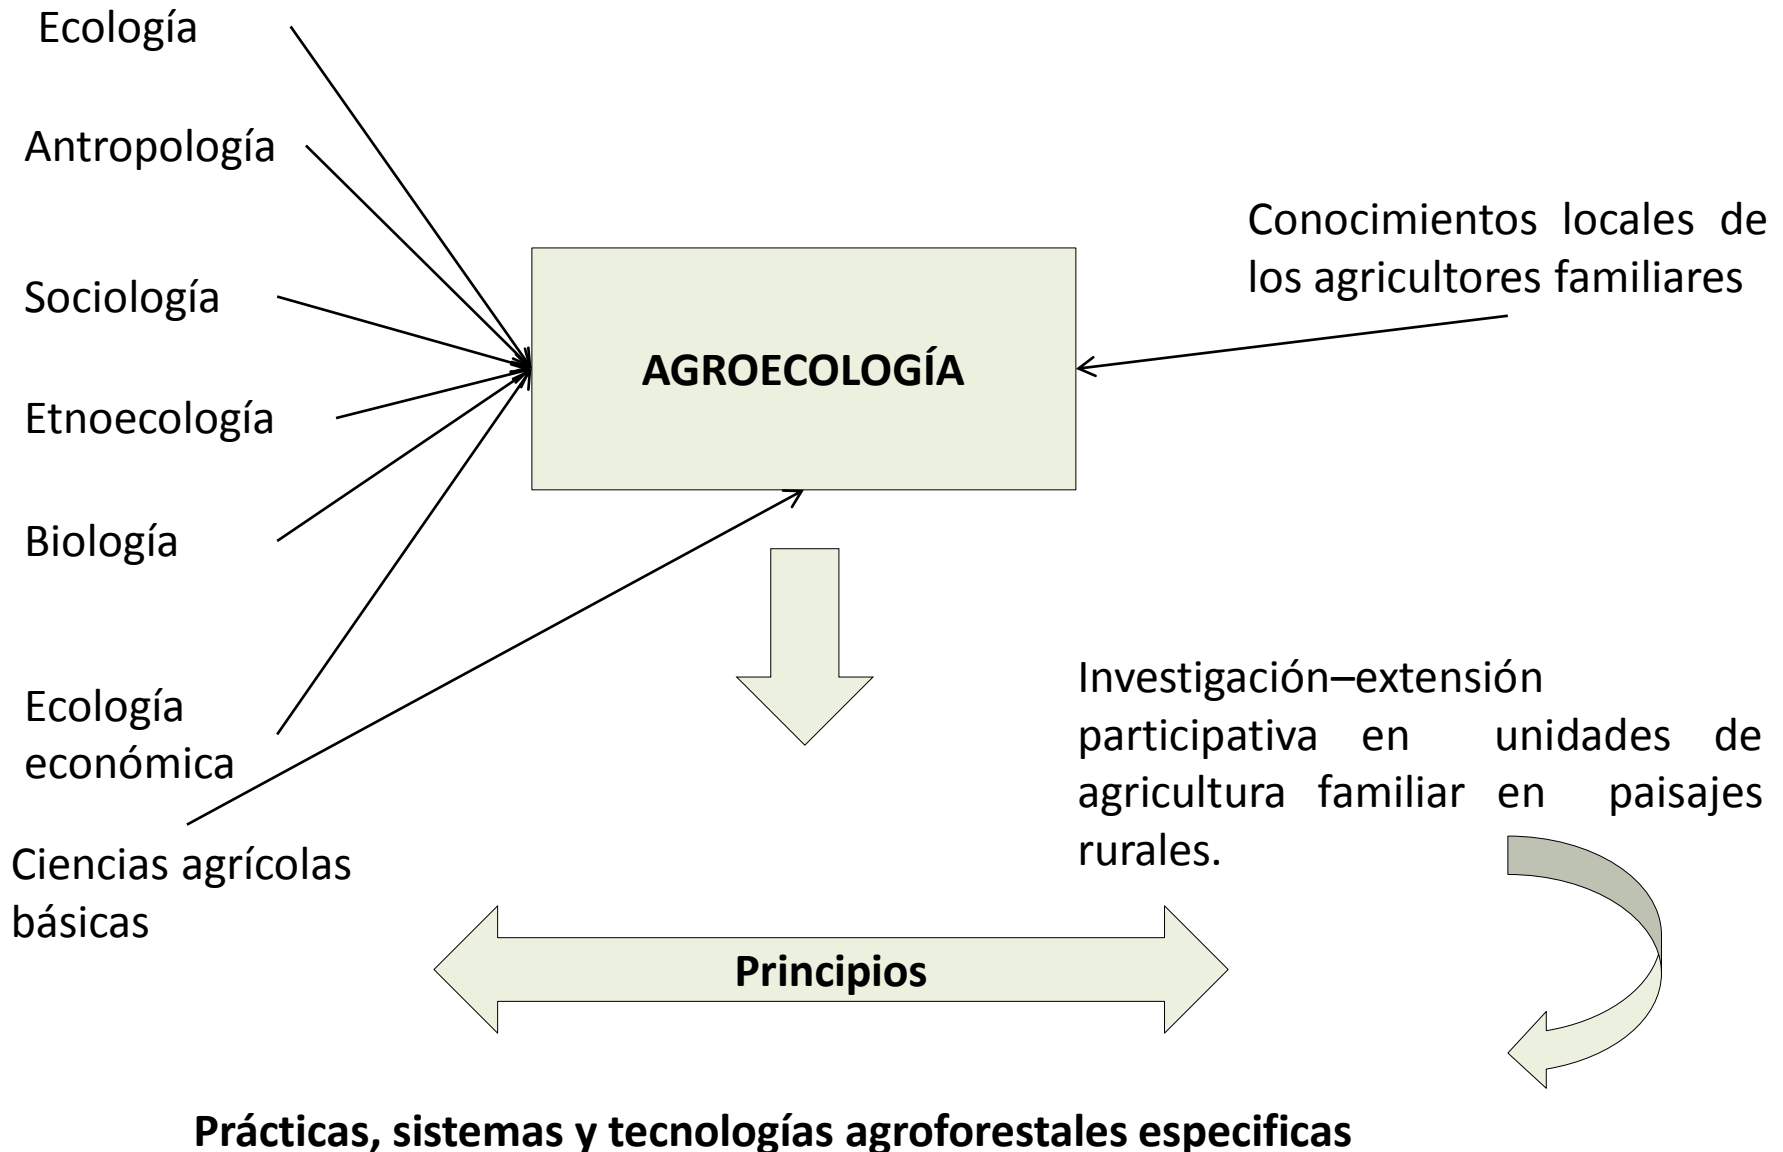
Ecología

Antropología

Sociología

Etnoecología

Biología

Ecología económica

Ciencias agrícolas básicas

AGROECOLOGÍA

Conocimientos locales de los agricultores familiares

Investigación–extensión participativa en unidades de agricultura familiar en paisajes rurales.

Principios

Prácticas, sistemas y tecnologías agroforestales especificas